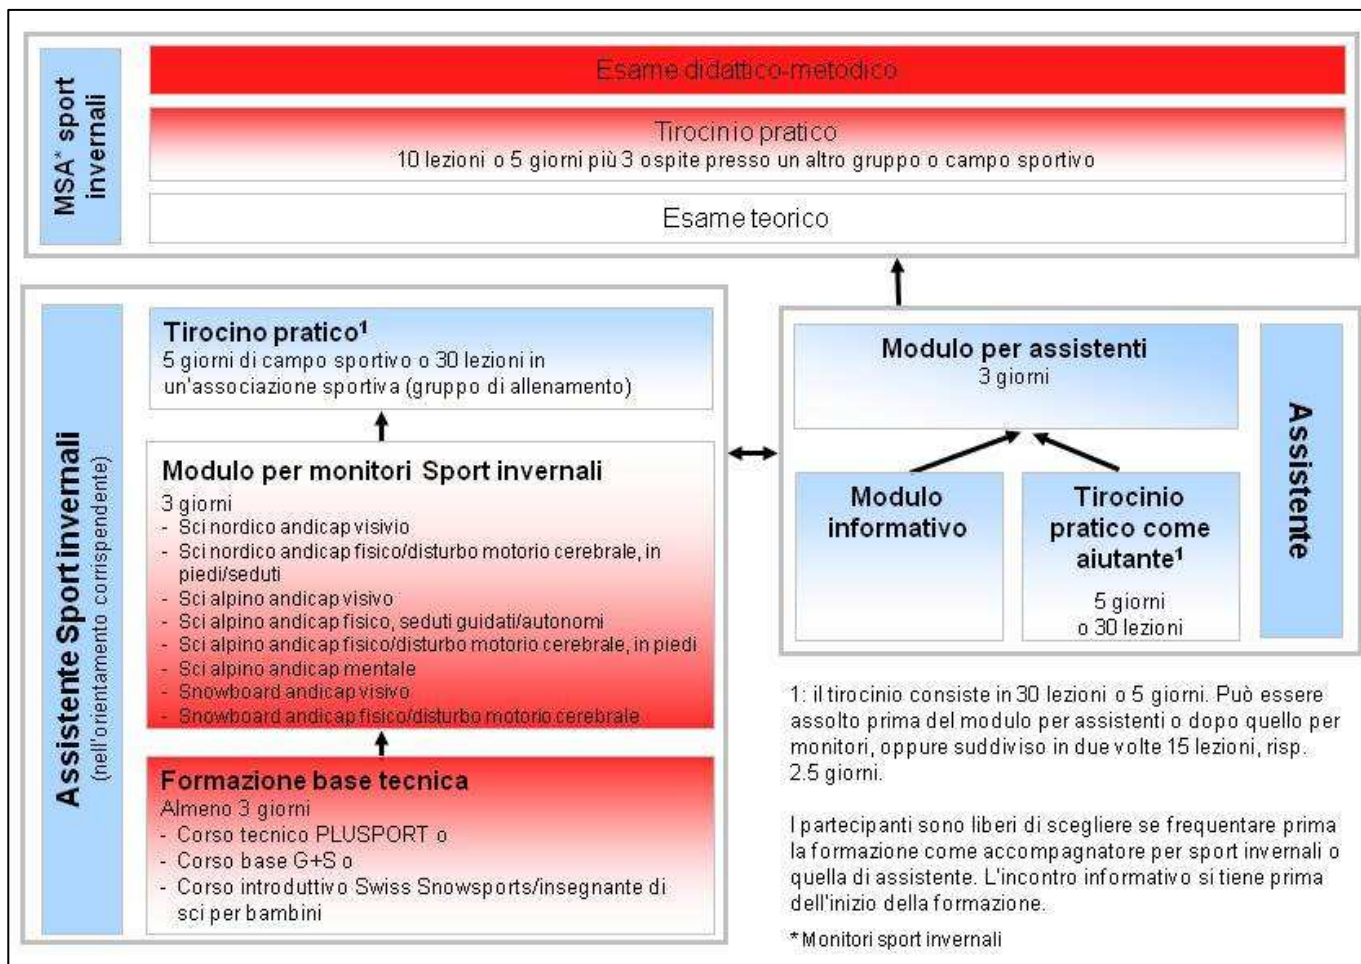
MSA* sport invernali

Esame didattico-metodico

Tirocinio pratico
10 lezioni o 5 giorni più 3 ospite presso un altro gruppo o campo sportivo

Esame teorico

Assistente Sport invernali (nell'orientamento corrispendente)

Tirocino pratico¹
5 giorni di campo sportivo o 30 lezioni in un'associazione sportiva (gruppo di allenamento)

Modulo per monitori Sport invernali
3 giorni
- Sci nordico andicap visivio
- Sci nordico andicap fisico/disturbo motorio cerebrale, in piedi/seduti
- Sci alpino andicap visivo
- Sci alpino andicap fisico, seduti guidati/autonomi
- Sci alpino andicap fisico/disturbo motorio cerebrale, in piedi
- Sci alpino andicap mentale
- Snowboard andicap visivo
- Snowboard andicap fisico/disturbo motorio cerebrale

Formazione base tecnica
Almeno 3 giorni
- Corso tecnico PLUSPORT o
- Corso base G+S o
- Corso introduttivo Swiss Snowsports/insegnante di sci per bambini

Modulo per assistenti
3 giorni

Modulo informativo

Tirocinio pratico come aiutante¹
5 giorni o 30 lezioni

Assistente

1: il tirocinio consiste in 30 lezioni o 5 giorni. Può essere assolto prima del modulo per assistenti o dopo quello per monitori, oppure suddiviso in due volte 15 lezioni, risp. 2.5 giorni.

I partecipanti sono liberi di scegliere se frequentare prima la formazione come accompagnatore per sport invernali o quella di assistente. L'incontro informativo si tiene prima dell'inizio della formazione.

*Monitori sport invernali